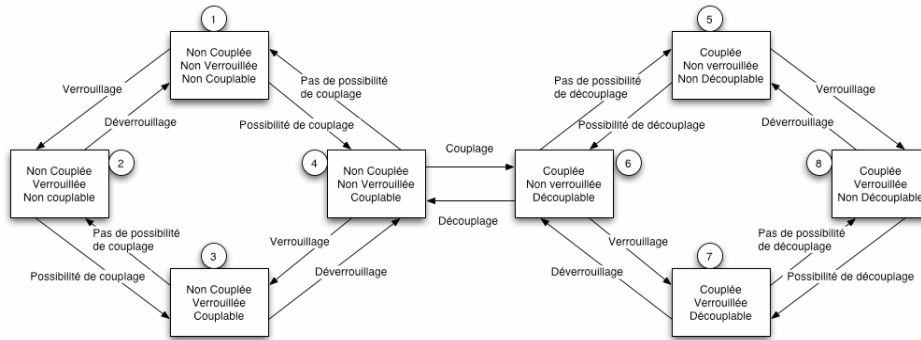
1
Non Couplée
Non Verrouillée
Non Couplable

Verrouillage

Déverrouillage

Pas de possibilité de couplage

Possibilité de couplage

2
Non Couplée
Verrouillée
Non couplable

4
Non Couplée
Non Verrouillée
Couplable

Pas de possibilité de couplage

Possibilité de couplage

Verrouillage

Déverrouillage

3
Non Couplée
Verrouillée
Couplable

Couplage

Découplage

5
Couplée
Non verrouillée
Non Découplable

Pas de possibilité de découplage

Possibilité de découplage

Verrouillage

Déverrouillage

6
Couplée
Non verrouillée
Découplable

8
Couplée
Verrouillée
Non Découplable

Verrouillage

Déverrouillage

Pas de possibilité de découplage

Possibilité de découplage

7
Couplée
Verrouillée
Découplable